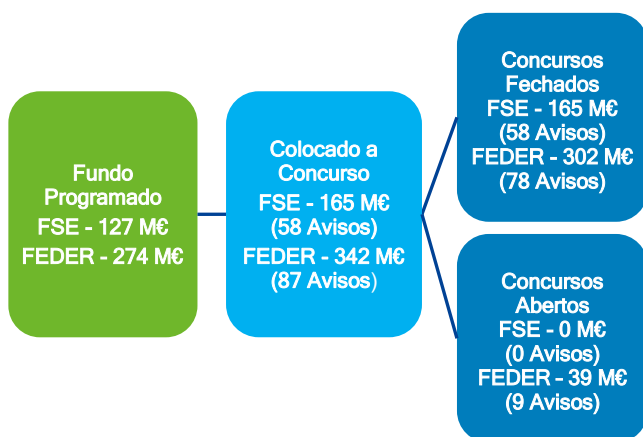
Fundo Programado
FSE - 127 M€
FEDER - 274 M€

Colocado a Concurso
FSE - 165 M€
(58 Avisos)
FEDER - 342 M€
(87 Avisos)

Concursos Fechados
FSE - 165 M€
(58 Avisos)
FEDER - 302 M€
(78 Avisos)

Concursos Abertos
FSE - 0 M€
(0 Avisos)
FEDER - 39 M€
(9 Avisos)